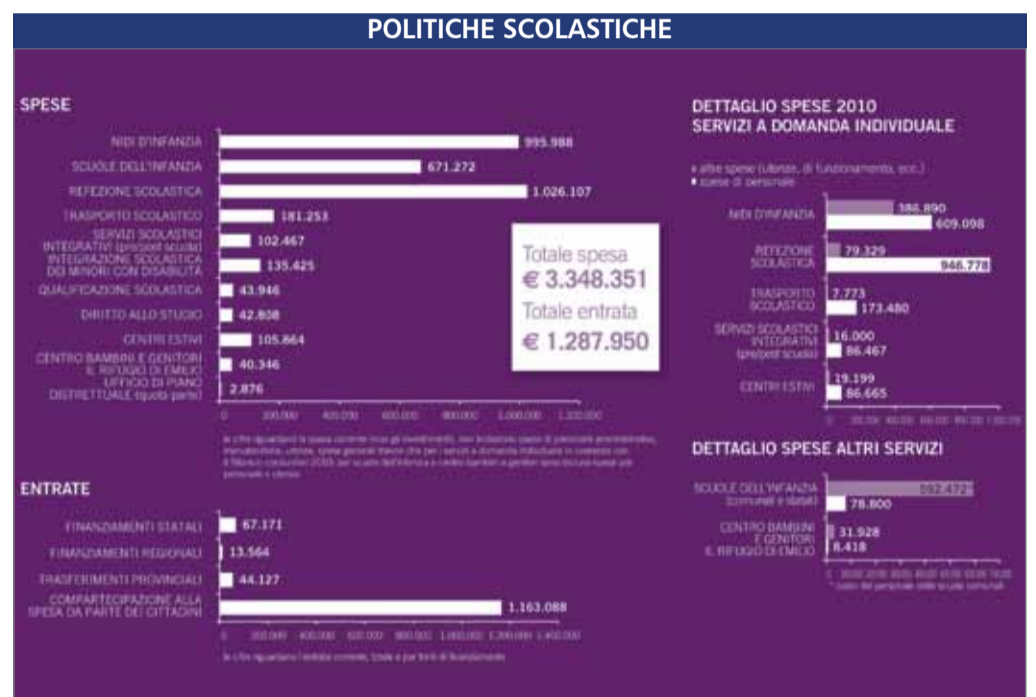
POLITICHE SCOLASTICHE

SPESE

| Voce | Importo |
|---|---|
| NIDI D'INFANZIA | 995.988 |
| SCUOLE DELL'INFANZIA | 671.272 |
| REFEZIONE SCOLASTICA | 1.026.107 |
| TRASPORTO SCOLASTICO | 181.253 |
| SERVIZI SCOLASTICI INTEGRATIVI (pre/post scuola) | 102.467 |
| INTEGRAZIONE SCOLASTICA DEI MINORI CON DISABILITÀ | 135.425 |
| QUALIFICAZIONE SCOLASTICA | 43.946 |
| DIRITTO ALLO STUDIO | 42.808 |
| CENTRI ESTIVI | 105.864 |
| CENTRO BAMBINI E GENITORI IL RIFUGIO DI EMILIO | 40.346 |
| UFFICIO DI PIANO DISTRETTUALE (quota parte) | 2.876 |

0 200.000 400.000 600.000 800.000 1.000.000 1.200.000

le cifre riguardano la spesa corrente (non gli investimenti), non includono spese di personale amministrativo, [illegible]

Totale spesa
€ 3.348.351
Totale entrata
€ 1.287.950

ENTRATE

| Voce | Importo |
|---|---|
| FINANZIAMENTI STATALI | 67.171 |
| FINANZIAMENTI REGIONALI | 13.564 |
| TRASFERIMENTI PROVINCIALI | 44.127 |
| COMPARTECIPAZIONE ALLA SPESA DA PARTE DEI CITTADINI | 1.163.088 |

0 200.000 400.000 600.000 800.000 1.000.000 1.200.000 1.400.000

le cifre riguardano l'entrata corrente, totale e per fonti di finanziamento

DETTAGLIO SPESE 2010
SERVIZI A DOMANDA INDIVIDUALE

altre spese (utenze, di funzionamento, ecc.)
spese di personale

| Servizio | Altre spese | Spese di personale |
|---|---|---|
| NIDI D'INFANZIA | 386.890 | 609.098 |
| REFEZIONE SCOLASTICA | 79.329 | 946.778 |
| TRASPORTO SCOLASTICO | 7.773 | 173.480 |
| SERVIZI SCOLASTICI INTEGRATIVI (pre/post scuola) | 16.000 | 86.467 |
| CENTRI ESTIVI | 19.199 | 86.665 |

DETTAGLIO SPESE ALTRI SERVIZI

| Servizio | Altre spese | Spese di personale |
|---|---|---|
| SCUOLE DELL'INFANZIA (comunali e statali) | 592.472* | 78.800 |
| CENTRO BAMBINI E GENITORI IL RIFUGIO DI EMILIO | 31.928 | 8.418 |

* costo del personale delle scuole comunali